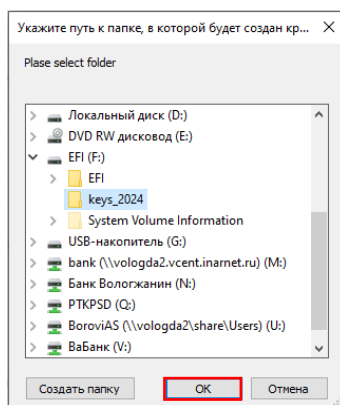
Укажите путь к папке, в которой будет создан кр...

Plase select folder

Локальный диск (D:)
DVD RW дисковод (E:)
EFI (F:)
EFI
keys_2024
System Volume Information
USB-накопитель (G:)
bank (\\vologda2.vcent.inarnet.ru) (M:)
Банк Вологжанин (N:)
PTKPSD (Q:)
BoroviAS (\\vologda2\share\Users) (U:)
ВаБанк (V:)

Создать папку
OK
Отмена